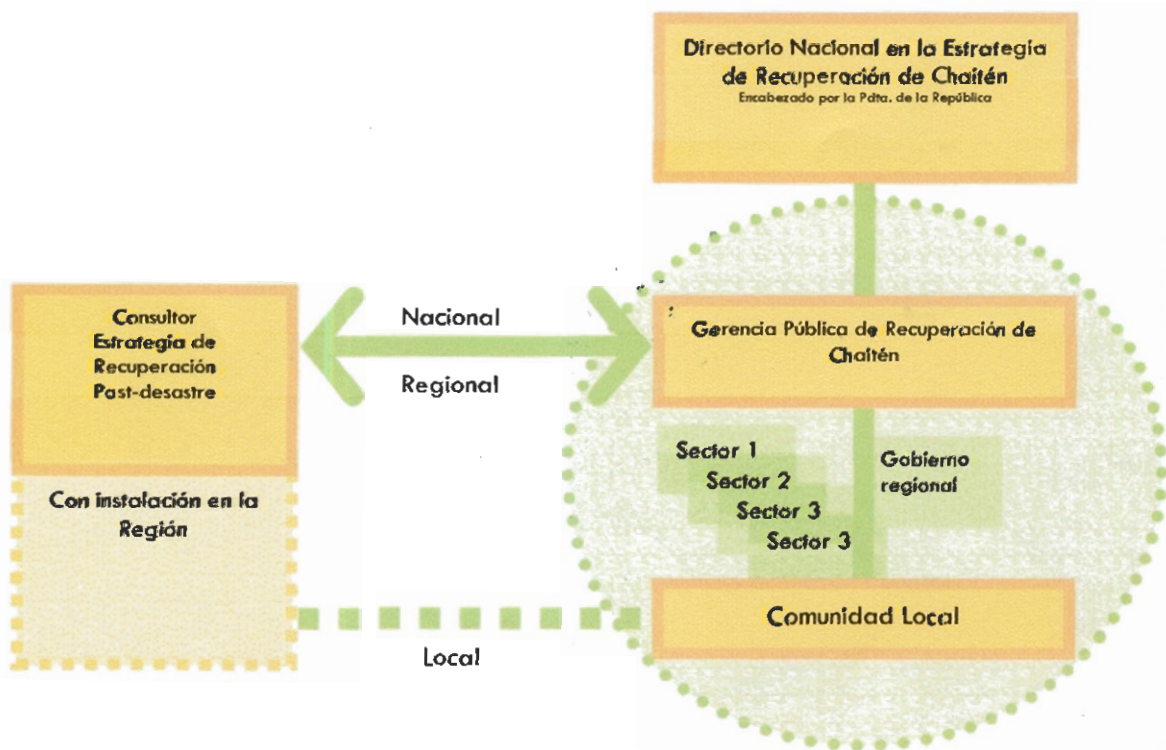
Directorio Nacional en la Estrategia de Recuperación de Chaitén
Encabezado por la Pdta. de la República

Consultor Estrategia de Recuperación Post-desastre

Con instalación en la Región

Nacional

Regional

Gerencia Pública de Recuperación de Chaitén

Sector 1
Sector 2
Sector 3
Sector 3

Gobierno regional

Comunidad Local

Local